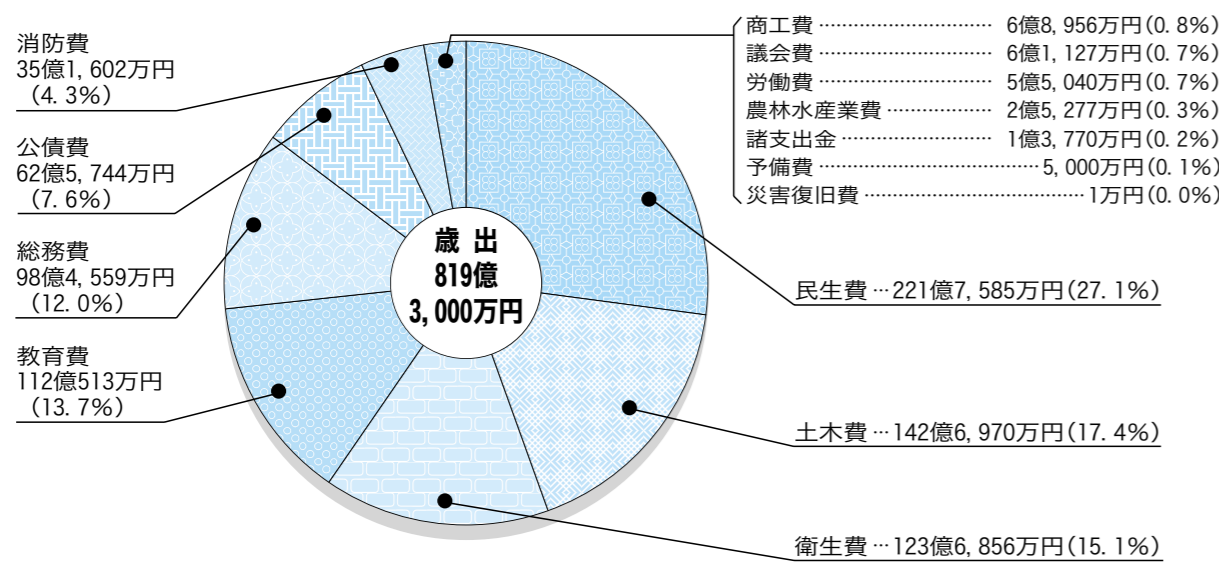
消防費
35億1, 602万円
（4. 3%）

公債費
62億5, 744万円
（7. 6%）

総務費
98億4, 559万円
（12. 0%）

教育費
112億513万円
（13. 7%）

歳 出
819億
3, 000万円

商工費 …………………… 6億8, 956万円（0. 8%）
議会費 …………………… 6億1, 127万円（0. 7%）
労働費 …………………… 5億5, 040万円（0. 7%）
農林水産業費 ……………… 2億5, 277万円（0. 3%）
諸支出金 ………………… 1億3, 770万円（0. 2%）
予備費 ……………………………… 5, 000万円（0. 1%）
災害復旧費 ……………………………… 1万円（0. 0%）

民生費 …221億7, 585万円（27. 1%）

土木費 …142億6, 970万円（17. 4%）

衛生費 …123億6, 856万円（15. 1%）